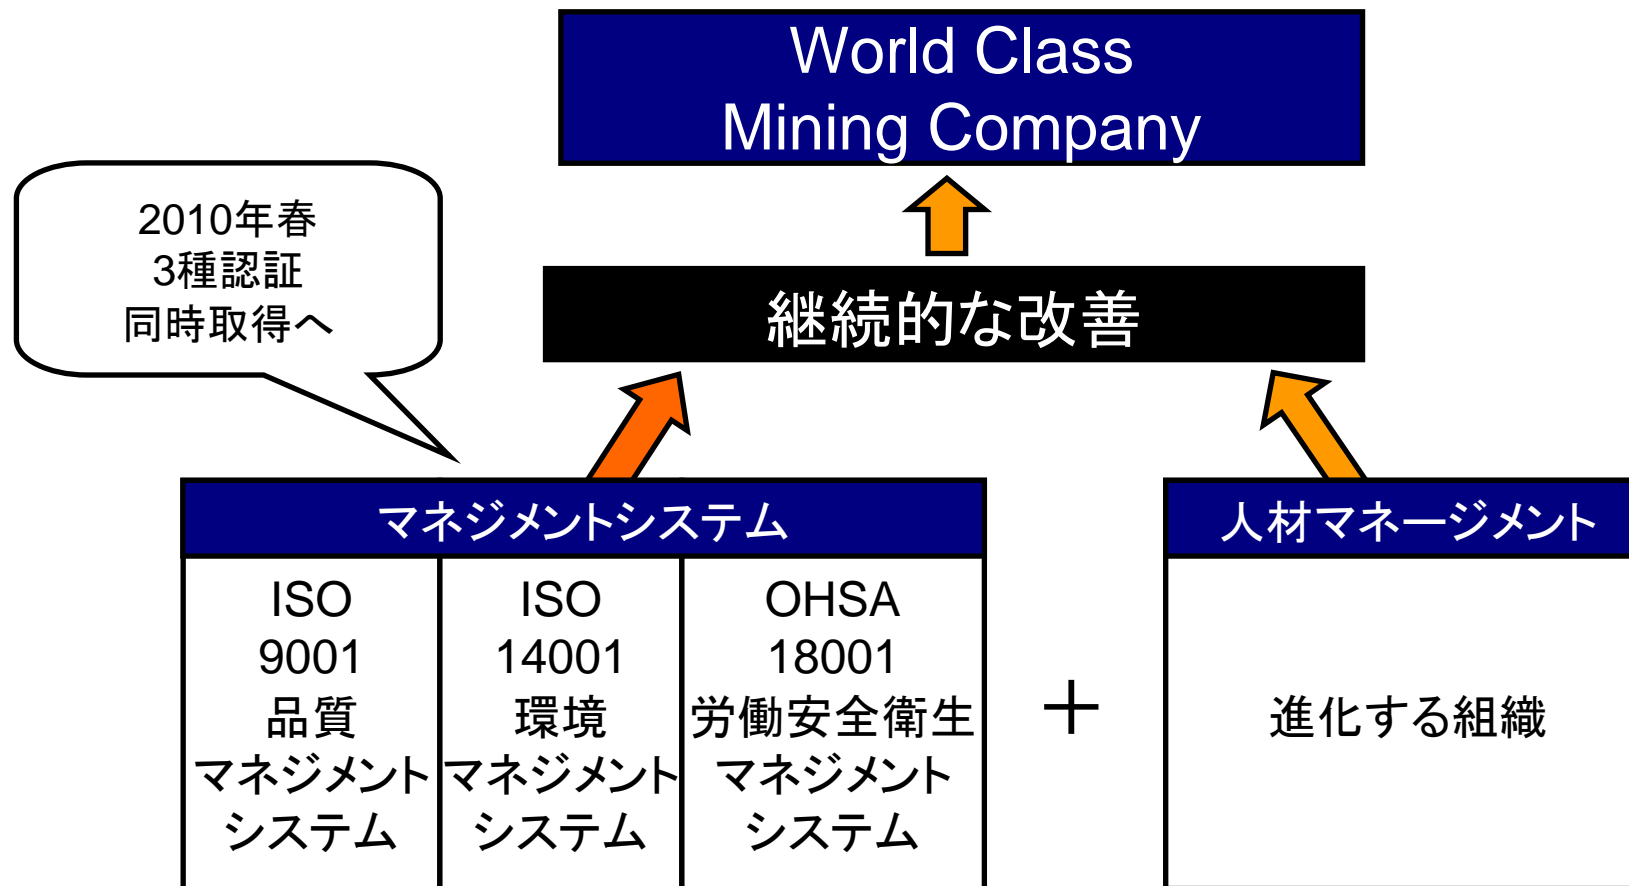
World Class
Mining Company

2010年春
3種認証
同時取得へ

継続的な改善

マネジメントシステム

| ISO 9001 品質 マネジメント システム | ISO 14001 環境 マネジメント システム | OHSA 18001 労働安全衛生 マネジメント システム |
|---|---|---|

＋

人材マネージメント

進化する組織